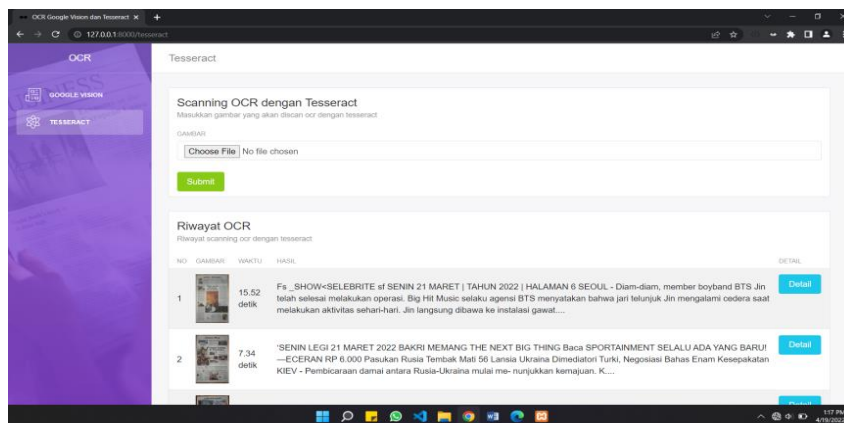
OCR Google Vision dan Tesseract ×
127.0.0.1:8000/tesseract

OCR
GOOGLE VISION
TESSERACT

Tesseract

Scanning OCR dengan Tesseract
Masukkan gambar yang akan discan ocr dengan tesseract

GAMBAR
Choose File No file chosen
Submit

Riwayat OCR
Riwayat scanning ocr dengan tesseract

| NO | GAMBAR | WAKTU | HASIL | DETAIL |
|---|---|---|---|---|
| 1 | | 15.52 detik | Fs _SHOW<SELEBRITE sf SENIN 21 MARET \| TAHUN 2022 \| HALAMAN 6 SEOUL - Diam-diam, member boyband BTS Jin telah selesai melakukan operasi. Big Hit Music selaku agensi BTS menyatakan bahwa jari telunjuk Jin mengalami cedera saat melakukan aktivitas sehari-hari. Jin langsung dibawa ke instalasi gawat.... | Detail |
| 2 | | 7.34 detik | 'SENIN LEGI 21 MARET 2022 BAKRI MEMANG THE NEXT BIG THING Baca SPORTAINMENT SELALU ADA YANG BARU! —ECERAN RP 6.000 Pasukan Rusia Tembak Mati 56 Lansia Ukraina Dimediatori Turki, Negosiasi Bahas Enam Kesepakatan KIEV - Pembicaraan damai antara Rusia-Ukraina mulai me- nunjukkan kemajuan. K.... | Detail |
| | | | | Detail |

1:17 PM
4/19/2022